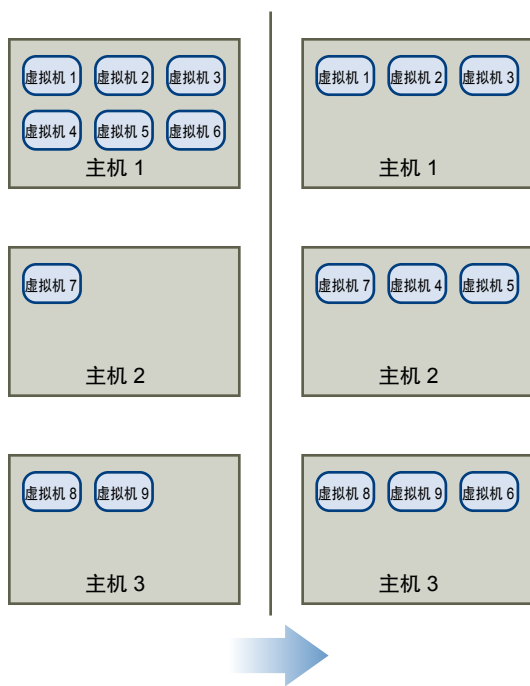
虚拟机 1 虚拟机 2 虚拟机 3
虚拟机 4 虚拟机 5 虚拟机 6
主机 1

虚拟机 7
主机 2

虚拟机 8 虚拟机 9
主机 3

虚拟机 1 虚拟机 2 虚拟机 3
主机 1

虚拟机 7 虚拟机 4 虚拟机 5
主机 2

虚拟机 8 虚拟机 9 虚拟机 6
主机 3